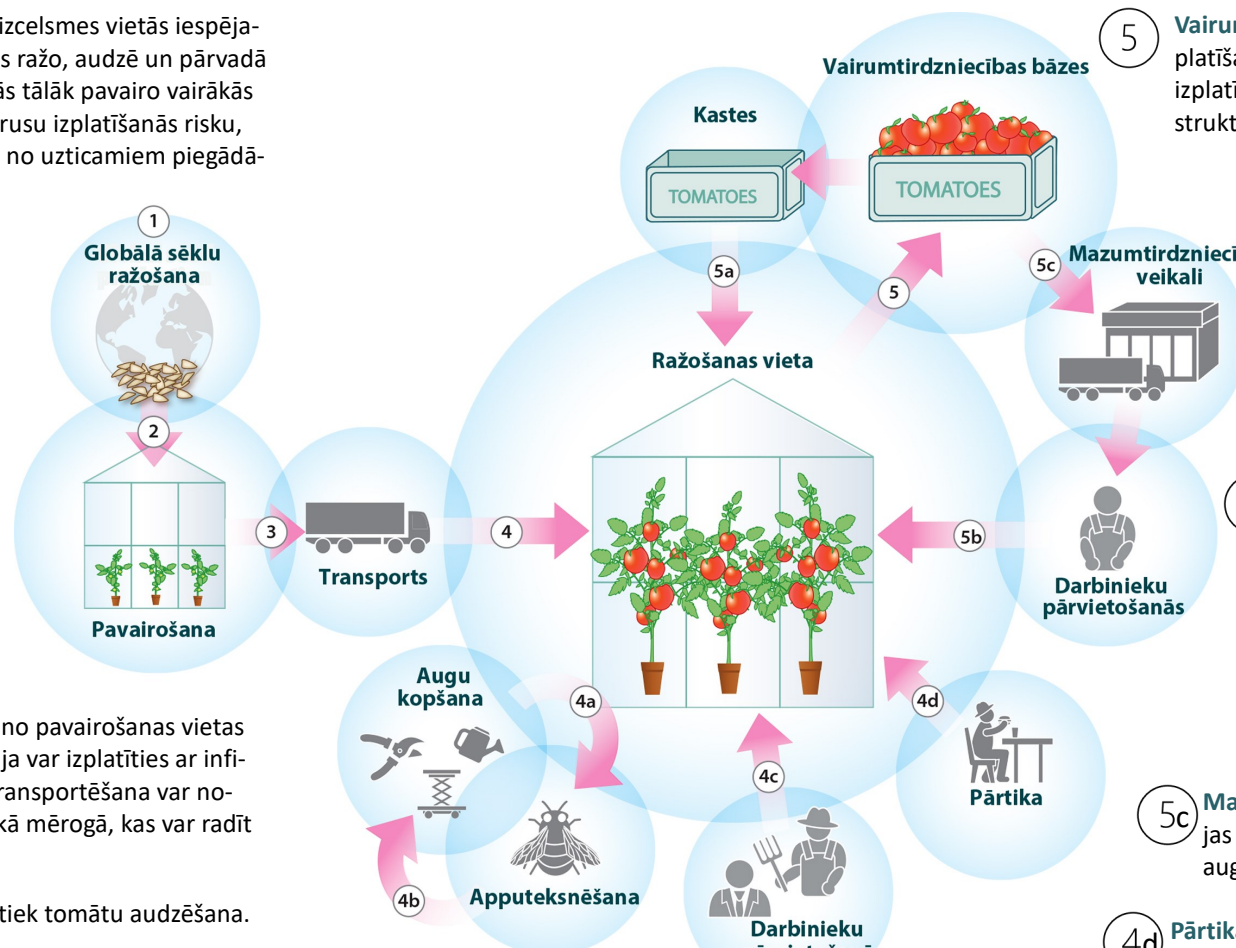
izcelsmes vietās iespējas ražo, audzē un pārvadā ās tālāk pavairo vairākās rusu izplatīšanās risku, no uzticamiem piegādā-

1
Globālā sēklu ražošana

2

Pavairošana

3

Transports

4

Kastes

TOMATOES

Vairumtirdzniecības bāzes

TOMATOES

5a

5

Ražošanas vieta

5c
Mazumtirdzniecī veikali

5b

Darbinieku pārvietošanās

Augu kopšana

4a

4b

Apputeksnēšana

4c

Darbinieku

4d

Pārtika

no pavairošanas vietas ja var izplatīties ar infiransportēšana var nokā mērogā, kas var radīt

tiek tomātu audzēšana.

5
Vairu platīša izplatī strukt

5c
Ma jas aug

4d
Pārtik